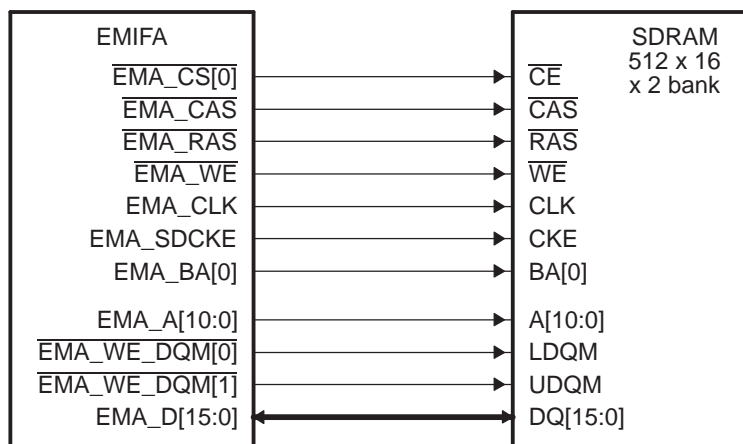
EMIFA

$\overline{\text{EMA\_CS[0]}}$
$\overline{\text{EMA\_CAS}}$
$\overline{\text{EMA\_RAS}}$
$\overline{\text{EMA\_WE}}$
EMA_CLK
EMA_SDCKE
EMA_BA[0]
EMA_A[10:0]
$\overline{\text{EMA\_WE\_DQM[0]}}$
$\overline{\text{EMA\_WE\_DQM[1]}}$
EMA_D[15:0]

SDRAM
512 x 16
x 2 bank

$\overline{\text{CE}}$
$\overline{\text{CAS}}$
$\overline{\text{RAS}}$
$\overline{\text{WE}}$
CLK
CKE
BA[0]
A[10:0]
LDQM
UDQM
DQ[15:0]